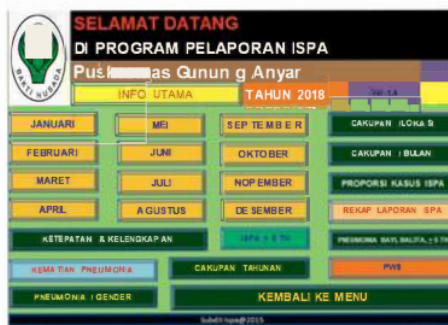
SELAMAT DATANG
DI PROGRAM PELAPORAN ISPA
Pusk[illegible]as Gunun g Anyar
BAKTI HUSADA
INFO UTAMA
TAHUN 2018
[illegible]
JANUARI
MEI
SEP TEM B E R
CAKUPAN / LOKA S
FEBRUARI
JUNI
OKTOBER
CAKUPAN / BULAN
MARET
JULI
NOPEMBER
PROPORSI KASUS ISPA
APRIL
AGUSTUS
DE SEMBER
REKAP LAPORAN ISPA
KETEPATAN & KELENGKAP AN
ISPA > 5 TH
PNEUMONIA BAYI, BALITA, ≥ 5 TH
KEMATIAN PNEUMONIA
CAKUPAN TAHUNAN
PWS
PNEUMONIA / GENDER
KEMBALI KE MENU
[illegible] 2015